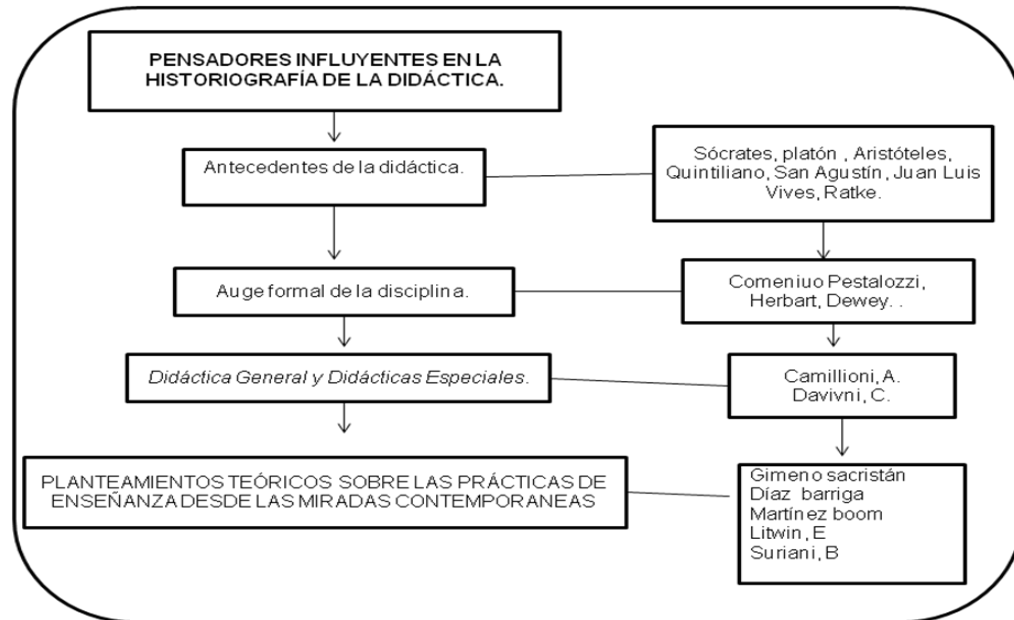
PENSADORES INFLUYENTES EN LA HISTORIOGRAFÍA DE LA DIDÁCTICA.

Antecedentes de la didáctica.

Sócrates, platón , Aristóteles, Quintiliano, San Agustín, Juan Luis Vives, Ratke.

Auge formal de la disciplina.

Comeniuo Pestalozzi, Herbart, Dewey. .

Didáctica General y Didácticas Especiales.

Camillioni, A. Davivni, C.

PLANTEAMIENTOS TEÓRICOS SOBRE LAS PRÁCTICAS DE ENSEÑANZA DESDE LAS MIRADAS CONTEMPORANEAS

Gimeno sacristán
Díaz barriga
Martínez boom
Litwin, E
Suriani, B